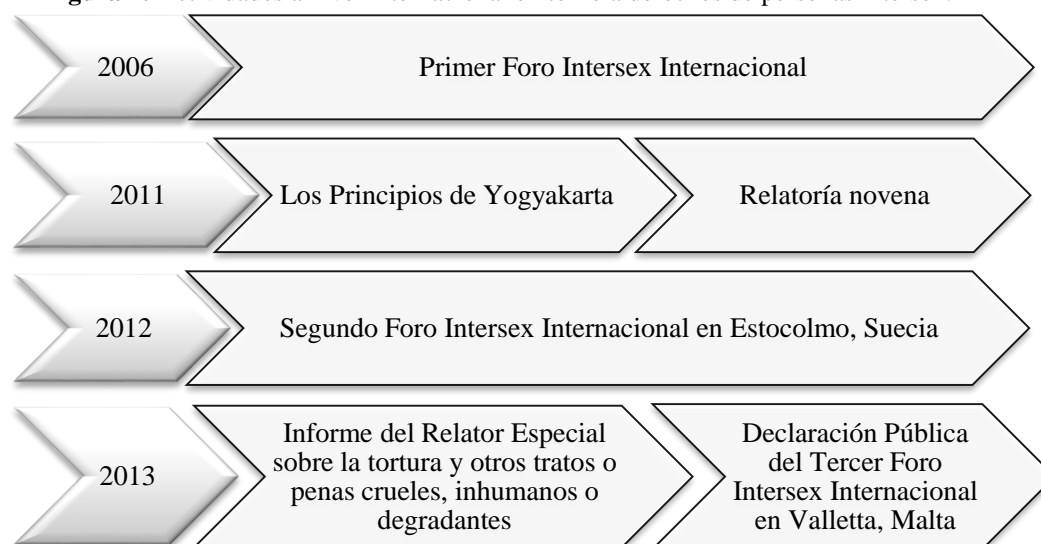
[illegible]

2006

Primer Foro Intersex Internacional

2011

Los Principios de Yogyakarta

Relatoría novena

2012

Segundo Foro Intersex Internacional en Estocolmo, Suecia

2013

Informe del Relator Especial sobre la tortura y otros tratos o penas crueles, inhumanos o degradantes

Declaración Pública del Tercer Foro Intersex Internacional en Valletta, Malta